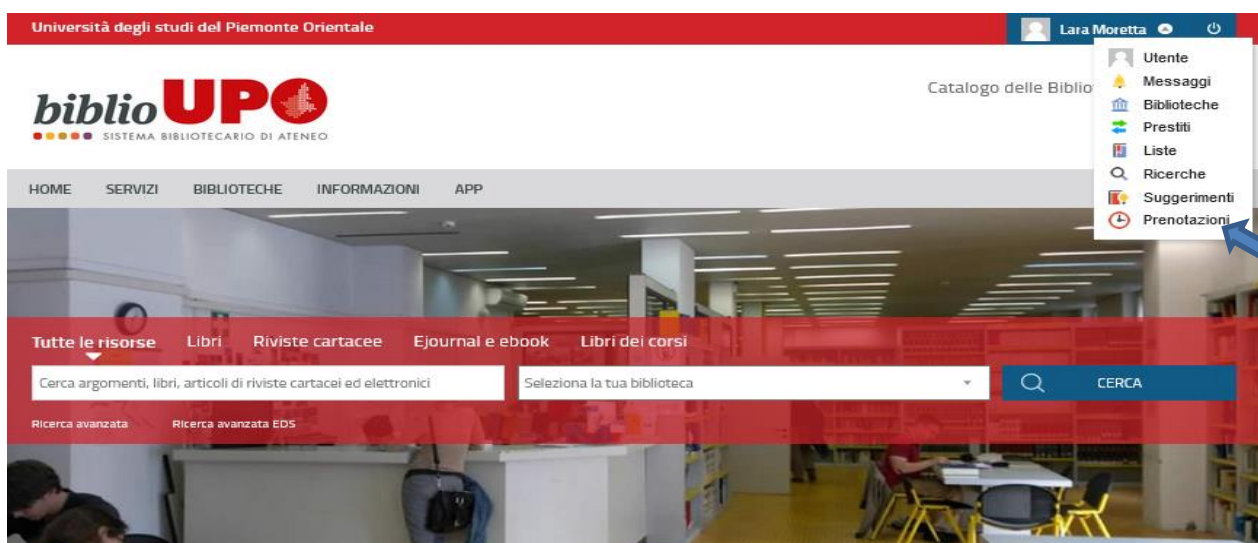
Università degli studi del Piemonte Orientale

Lara Moretta

Utente
Messaggi
Biblioteche
Prestiti
Liste
Ricerche
Suggerimenti
Prenotazioni

biblio UPO
SISTEMA BIBLIOTECARIO DI ATENEO

Catalogo delle Biblio

HOME SERVIZI BIBLIOTECHE INFORMAZIONI APP

Tutte le risorse Libri Riviste cartacee Ejournal e ebook Libri dei corsi

Cerca argomenti, libri, articoli di riviste cartacei ed elettronici

Seleziona la tua biblioteca

CERCA

Ricerca avanzata Ricerca avanzata EDS